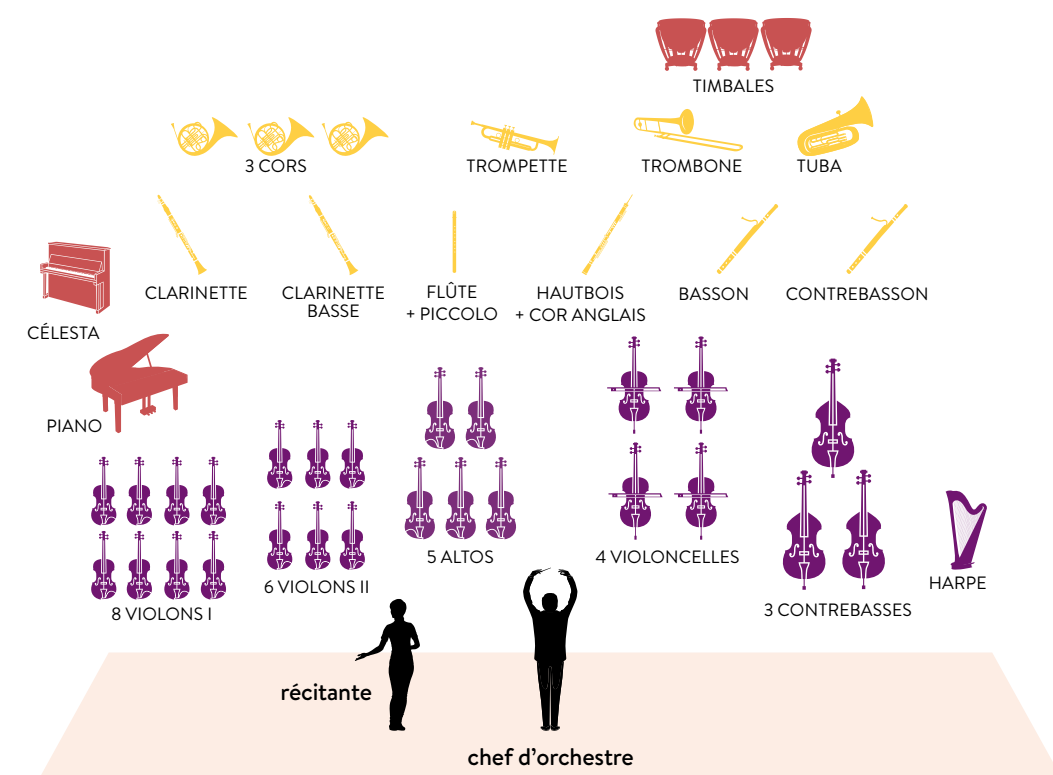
TIMBALES

3 CORS

TROMPETTE

TROMBONE

TUBA

CÉLESTA

CLARINETTE

CLARINETTE BASSE

FLÛTE + PICCOLO

HAUTBOIS + COR ANGLAIS

BASSON

CONTREBASSON

PIANO

8 VIOLONS I

6 VIOLONS II

5 ALTOS

4 VIOLONCELLES

3 CONTREBASSES

HARPE

récitante

chef d'orchestre